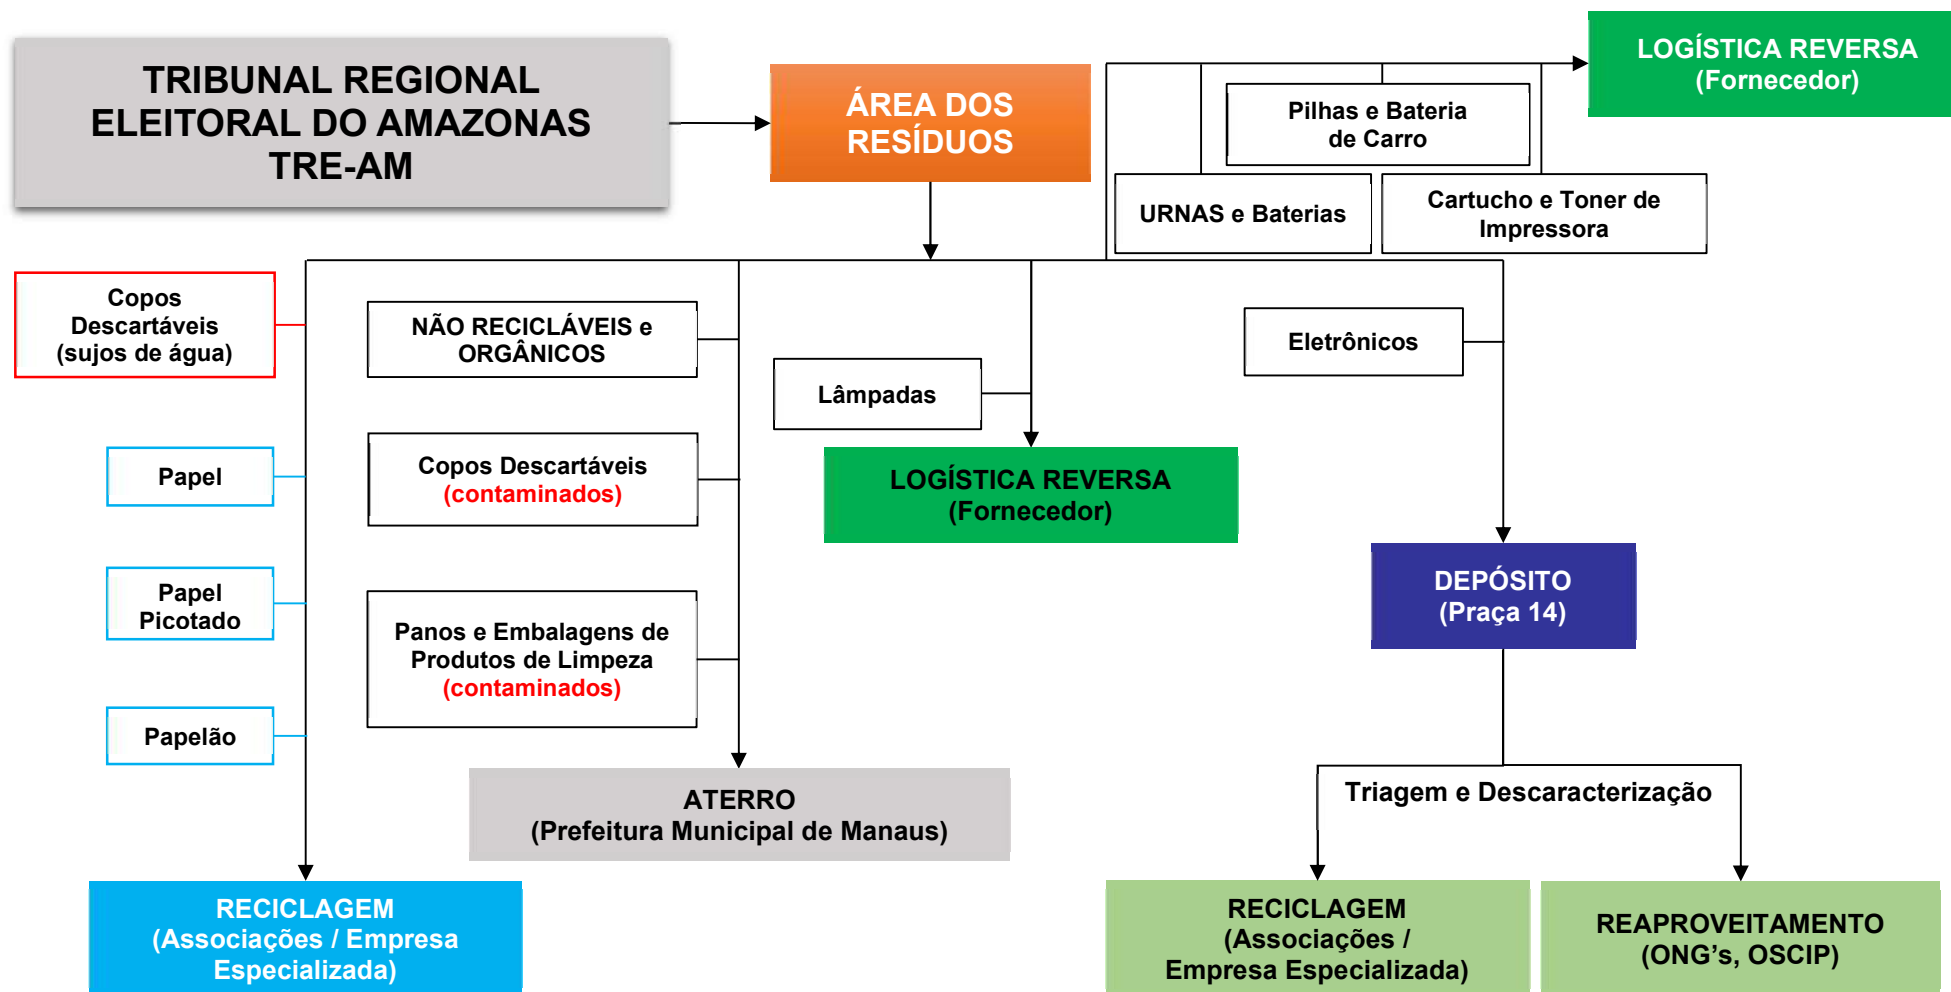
TRIBUNAL REGIONAL ELEITORAL DO AMAZONAS TRE-AM

ÁREA DOS RESÍDUOS

LOGÍSTICA REVERSA (Fornecedor)

Pilhas e Bateria de Carro

URNAS e Baterias

Cartucho e Toner de Impressora

Copos Descartáveis (sujos de água)

NÃO RECICLÁVEIS e ORGÂNICOS

Eletrônicos

Lâmpadas

Papel

Copos Descartáveis (contaminados)

LOGÍSTICA REVERSA (Fornecedor)

Papel Picotado

DEPÓSITO (Praça 14)

Panos e Embalagens de Produtos de Limpeza (contaminados)

Papelão

ATERRO (Prefeitura Municipal de Manaus)

Triagem e Descaracterização

RECICLAGEM (Associações / Empresa Especializada)

RECICLAGEM (Associações / Empresa Especializada)

REAPROVEITAMENTO (ONG's, OSCIP)